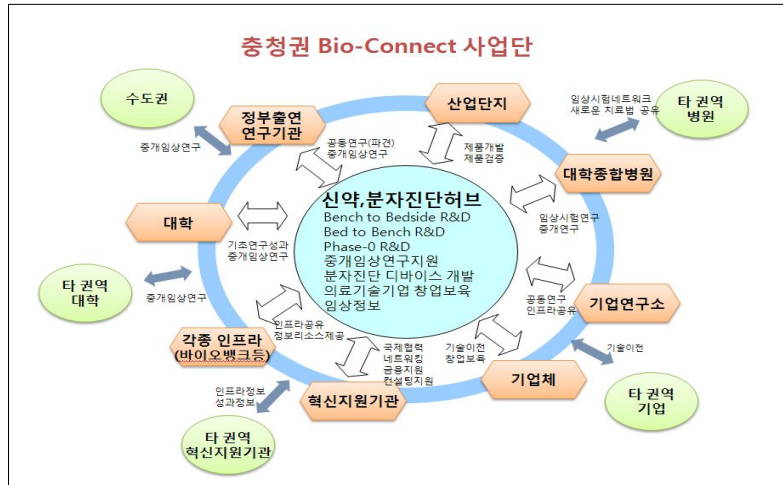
충청권 Bio-Connect 사업단

수도권

정부출연 연구기관

산업단지

임상시험네트워크 새로운 치료법 공유

타 권역 병원

중개임상연구

공동연구(파견) 중개임상연구

제품개발 제품검증

대학종합병원

대학

신약,분자진단허브
Bench to Bedside R&D
Bed to Bench R&D
Phase-0 R&D
중개임상연구지원
분자진단 디바이스 개발
의료기술기업 창업보육
임상정보

임상시험연구 중개연구

기초연구성과 중개임상연구

타 권역 대학

중개임상연구

공동연구 인프라공유

기업연구소

인프라공유 정보리소스제공

각종 인프라 (바이오뱅크등)

국제협력 네트워킹 금융지원 컨설팅지원

기술이전 창업보육

기업체

기술이전

인프라정보 성과정보

혁신지원기관

타 권역 기업

타 권역 혁신지원기관